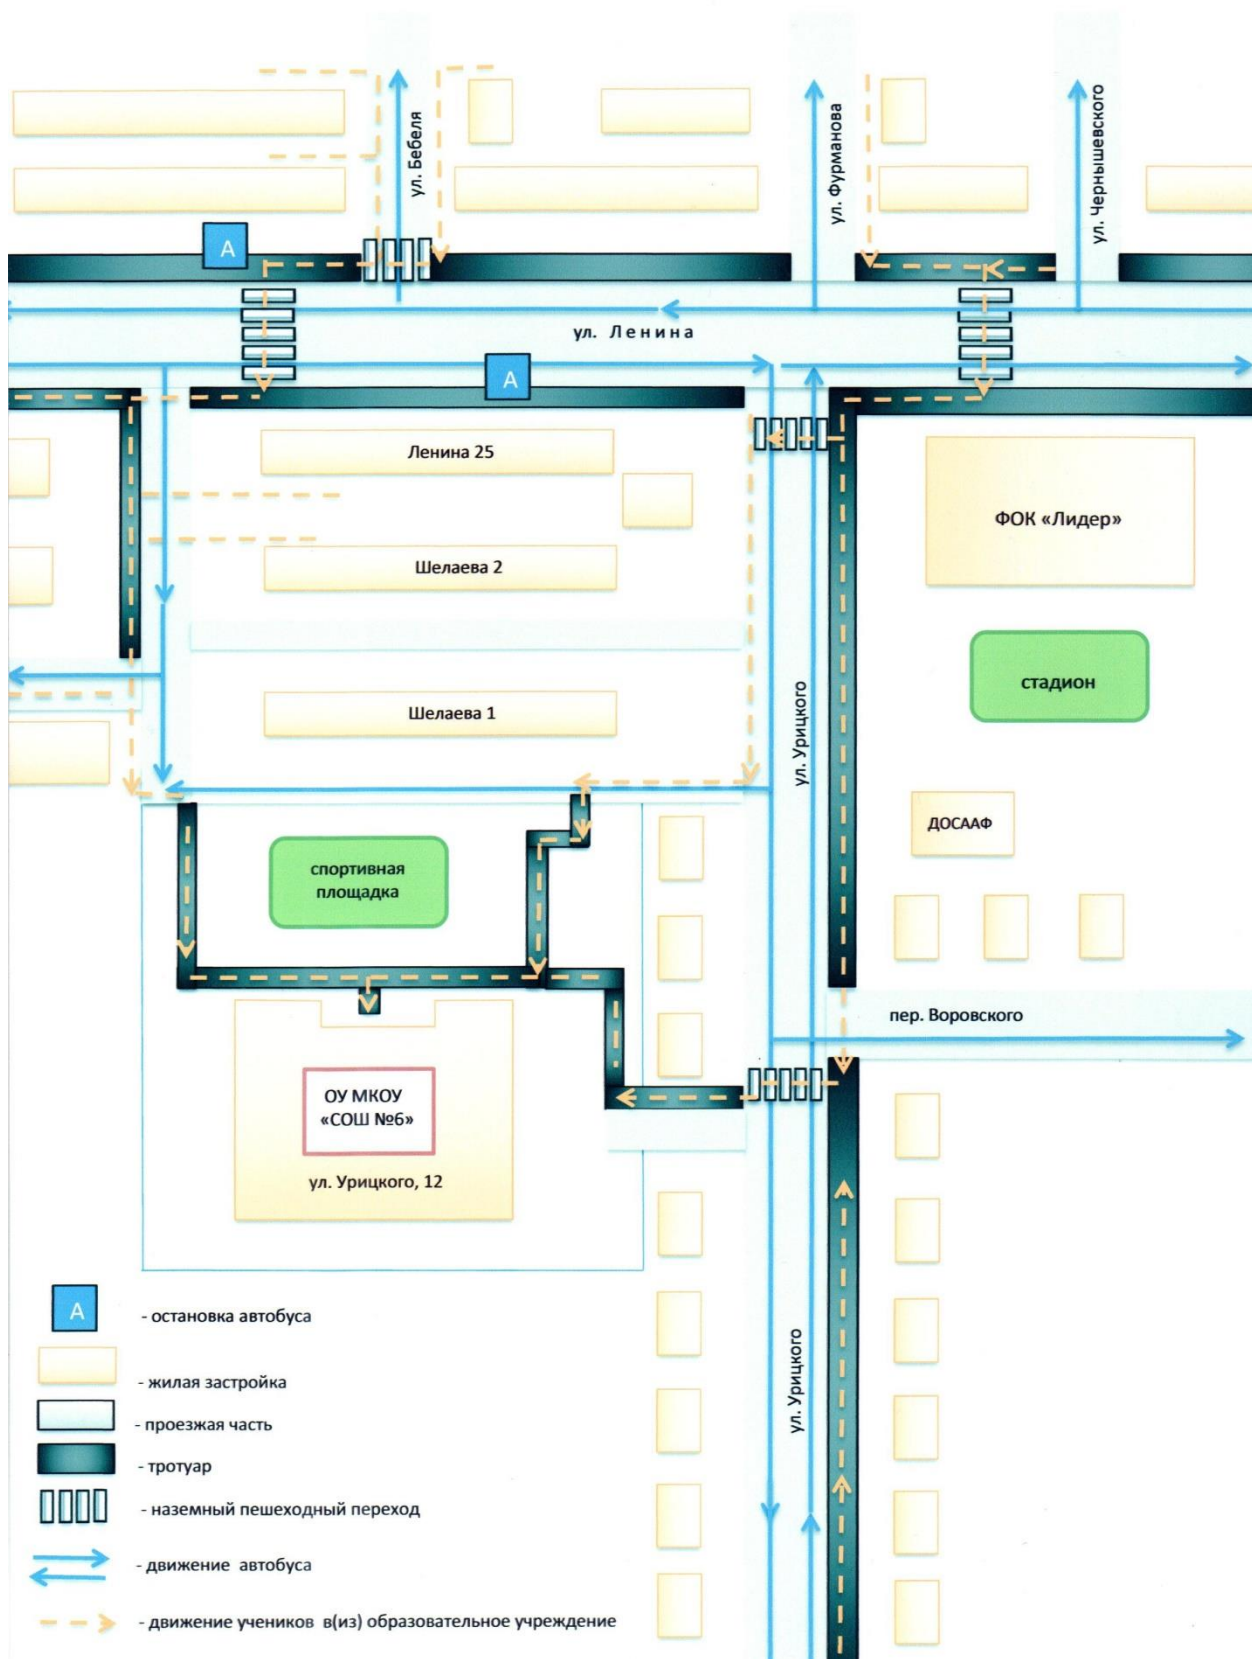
ул. Бебеля

ул. Фурманова

ул. Чернышевского

A

ул. Ленина

A

Ленина 25

Шелаева 2

Шелаева 1

ФОК «Лидер»

стадион

ул. Урицкого

ДОСААФ

спортивная площадка

пер. Воровского

ОУ МКОУ «СОШ №6»

ул. Урицкого, 12

ул. Урицкого

A - остановка автобуса

- жилая застройка

- проезжая часть

- тротуар

- наземный пешеходный переход

- движение автобуса

- движение учеников в(из) образовательное учреждение